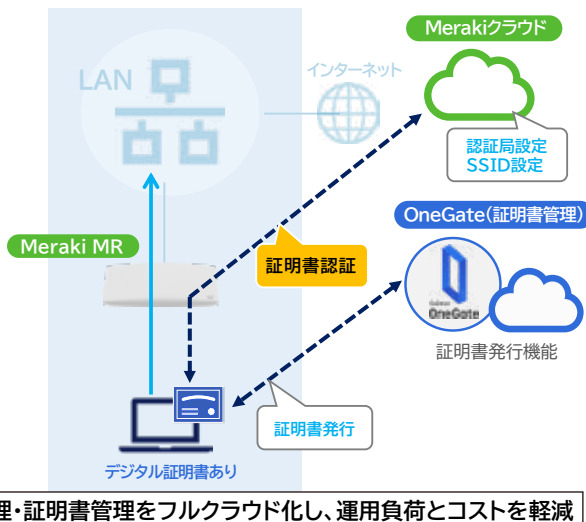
LAN

インターネット

Merakiクラウド

認証局設定
SSID設定

OneGate(証明書管理)

Meraki MR

証明書認証

OneGate

証明書発行機能

証明書発行

デジタル証明書あり

理・証明書管理をフルクラウド化し、運用負荷とコストを軽減